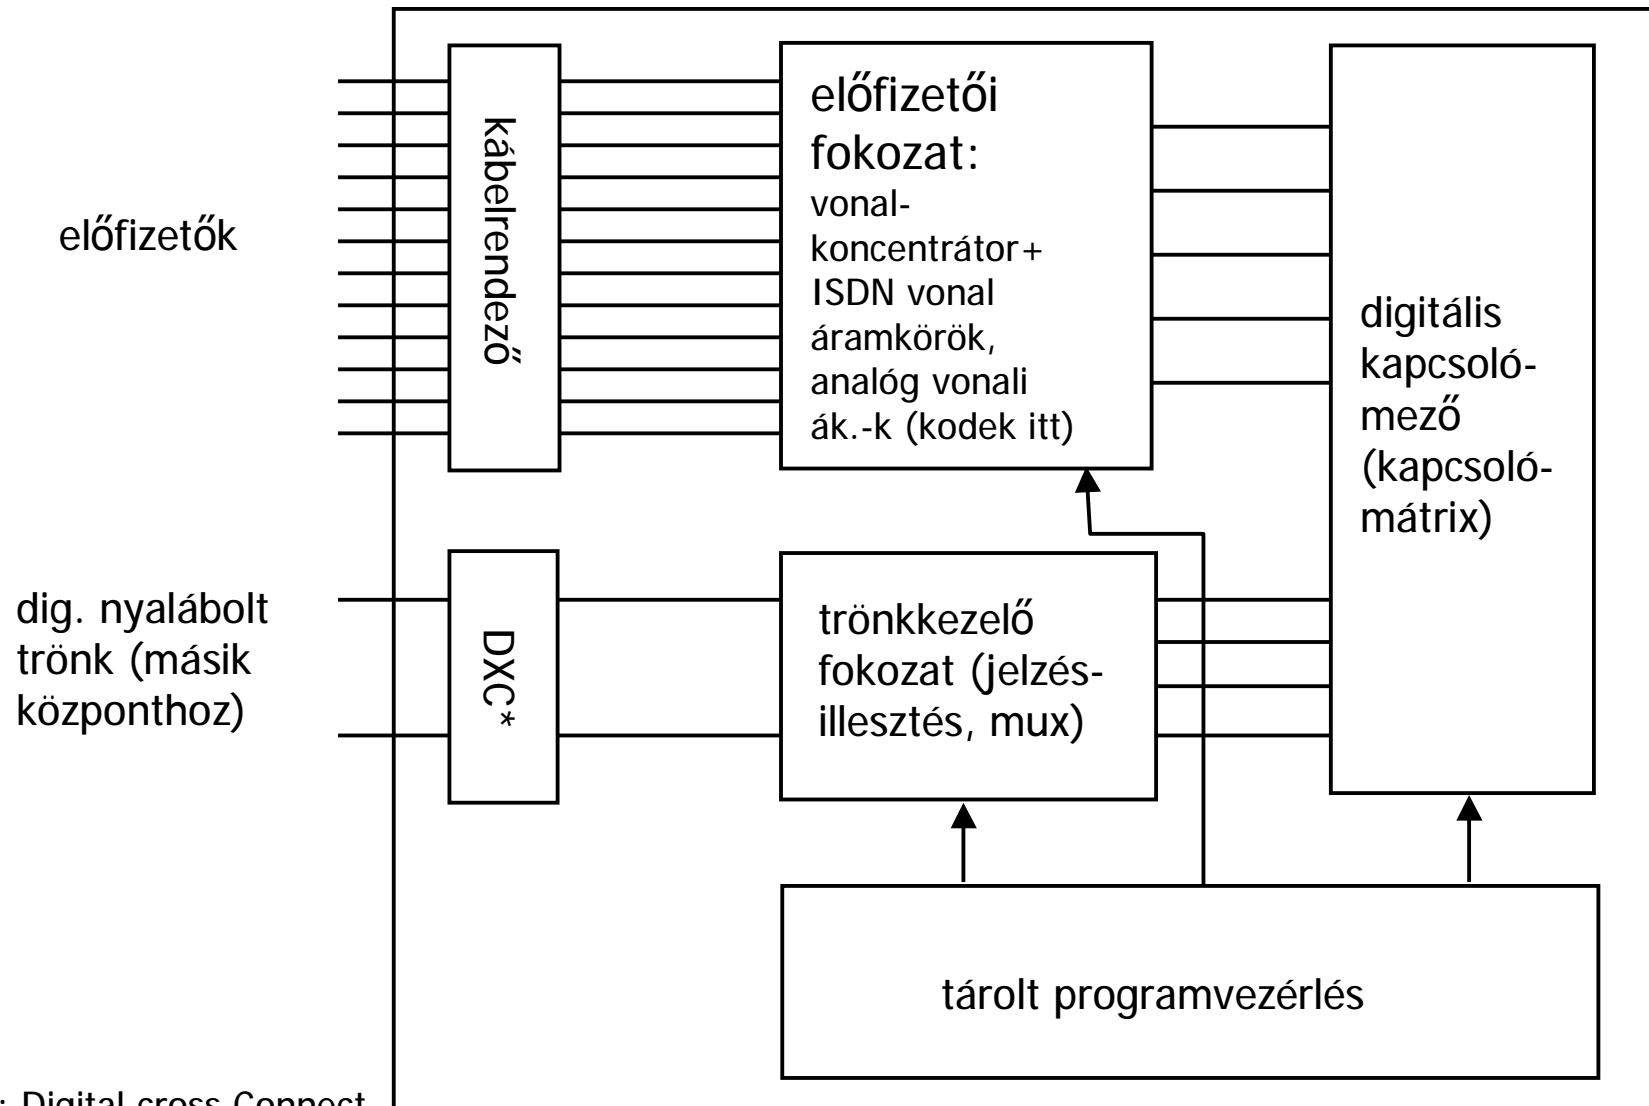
előfizetők

kábelrendező

előfizetői fokozat: vonal-koncentrátor+ ISDN vonal áramkörök, analóg vonali ák.-k (kodek itt)

digitális kapcsoló-mező (kapcsoló-mátrix)

dig. nyalábolt trönk (másik központhoz)

DXC*

trönkkezelő fokozat (jelzés-illesztés, mux)

tárolt programvezérlés

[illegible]: Digital cross Connect